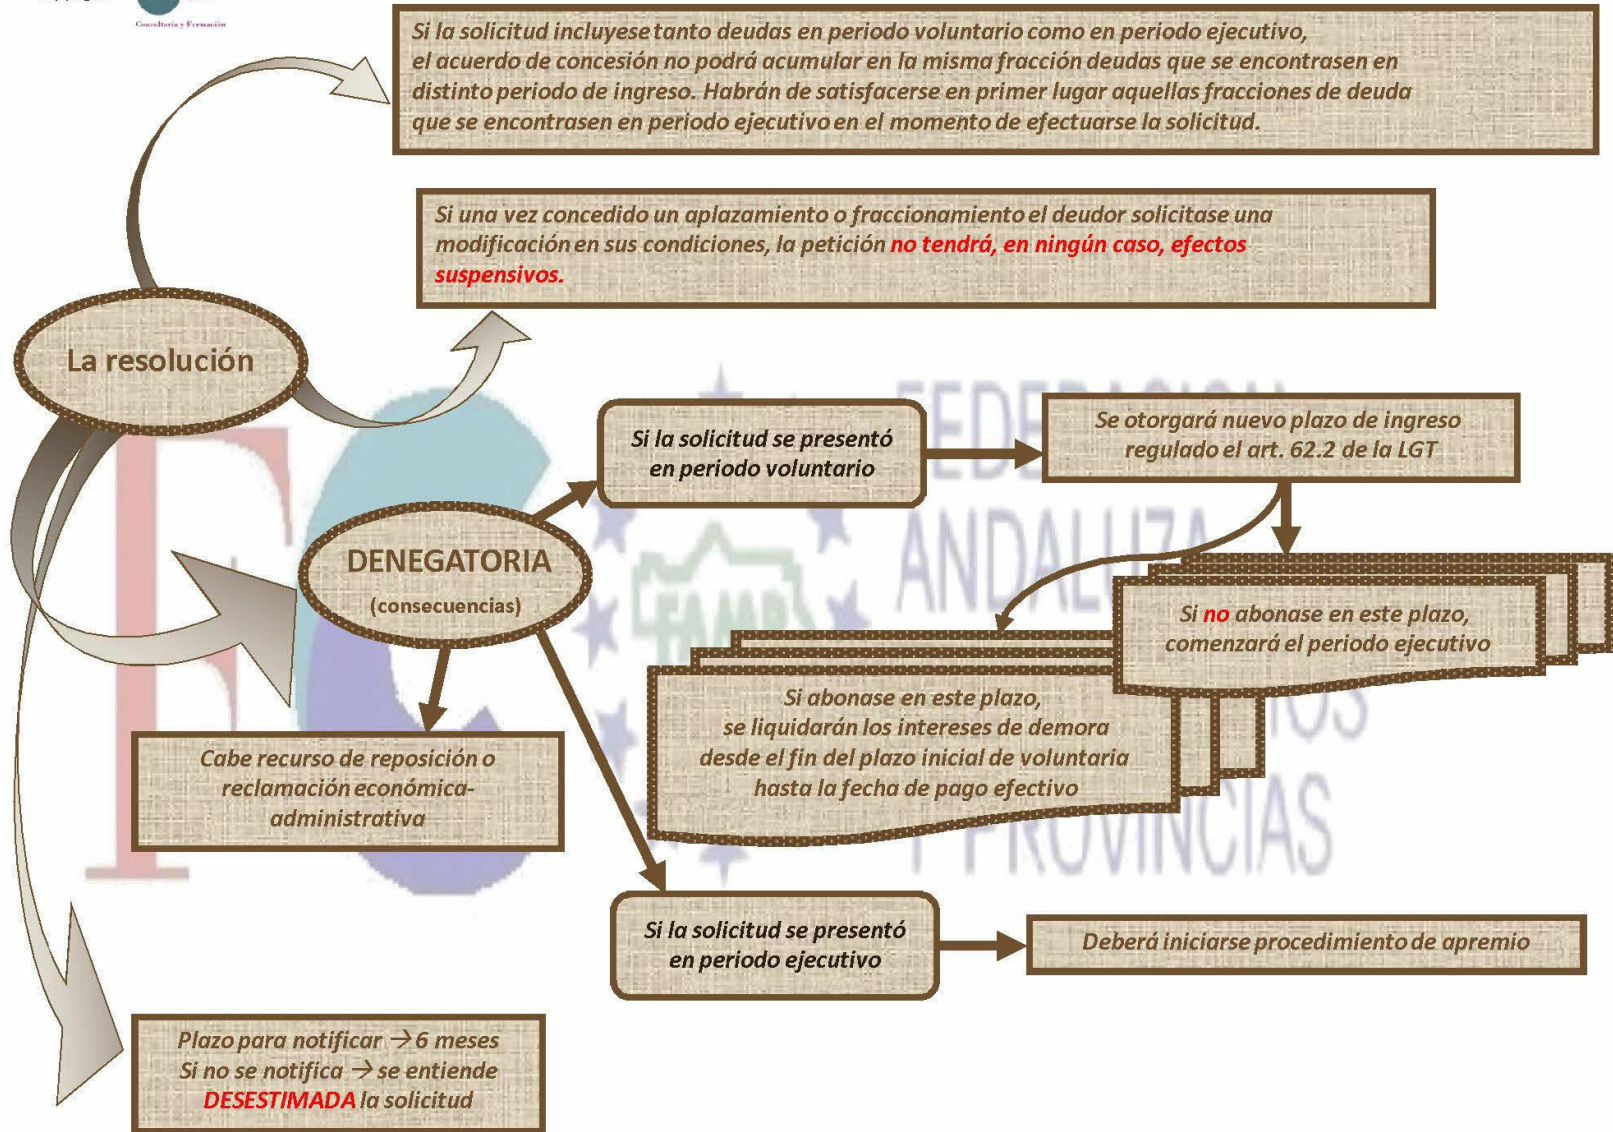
Consultoría y Formación

Si la solicitud incluyese tanto deudas en periodo voluntario como en periodo ejecutivo, el acuerdo de concesión no podrá acumular en la misma fracción deudas que se encontrasen en distinto periodo de ingreso. Habrán de satisfacerse en primer lugar aquellas fracciones de deuda que se encontrasen en periodo ejecutivo en el momento de efectuarse la solicitud.

Si una vez concedido un aplazamiento o fraccionamiento el deudor solicitase una modificación en sus condiciones, la petición no tendrá, en ningún caso, efectos suspensivos.

La resolución

FEDERACION ANDALUZA DE MUNICIPIOS Y PROVINCIAS

FAMP

Si la solicitud se presentó en periodo voluntario

Se otorgará nuevo plazo de ingreso regulado el art. 62.2 de la LGT

DENEGATORIA
(consecuencias)

Si no abonase en este plazo, comenzará el periodo ejecutivo

Si abonase en este plazo, se liquidarán los intereses de demora desde el fin del plazo inicial de voluntaria hasta la fecha de pago efectivo

Cabe recurso de reposición o reclamación económica-administrativa

Si la solicitud se presentó en periodo ejecutivo

Deberá iniciarse procedimiento de apremio

Plazo para notificar → 6 meses
Si no se notifica → se entiende DESESTIMADA la solicitud